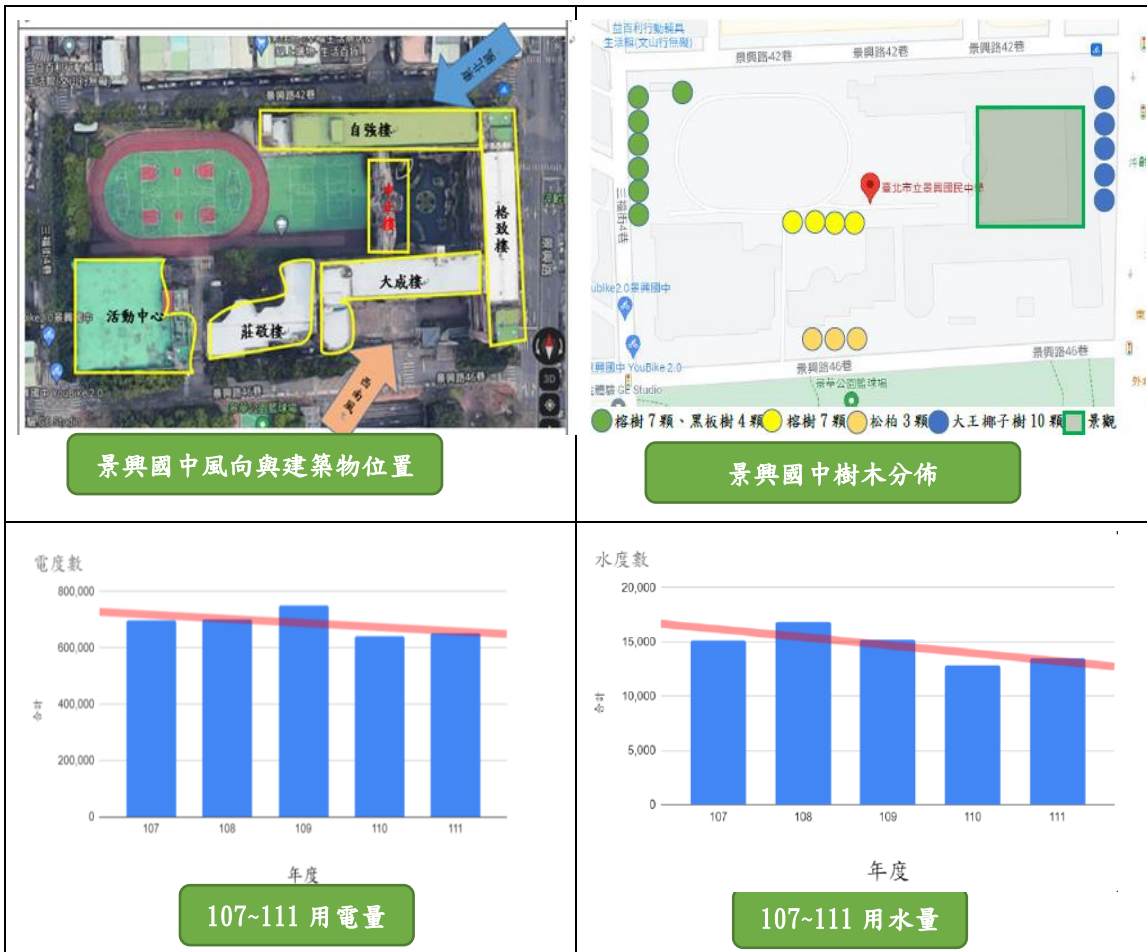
景興路42巷

自強樓

中正樓

格致樓

活動中心

大成樓

莊敬樓

景興路46巷

景興國中風向與建築物位置

景興路42巷 景興路42巷 景興路42巷

臺北市立景興國民中學

YouBike2.0景興國中

景興路46巷 景興路46巷

景華公園籃球場

榕樹 7 顆、黑板樹 4 顆 榕樹 7 顆 松柏 3 顆 大王椰子樹 10 顆 景觀

景興國中樹木分佈

電度數

800,000
600,000
400,000
200,000
0

107 108 109 110 111

年度

107~111 用電量

水度數

20,000
15,000
10,000
5,000
0

107 108 109 110 111

年度

107~111 用水量